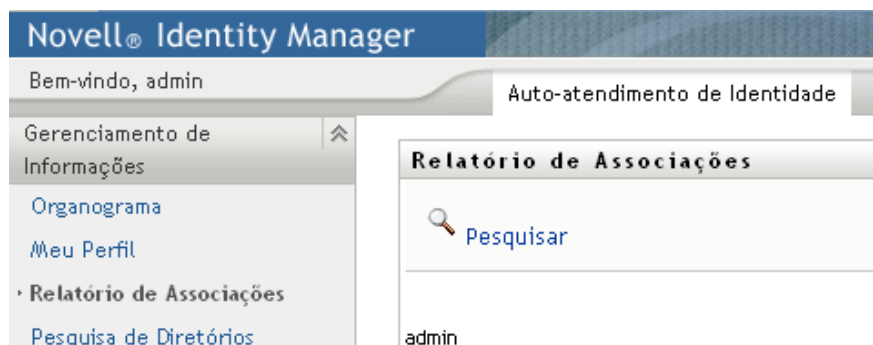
Novell® Identity Manager

Bem-vindo, admin

Auto-atendimento de Identidade

Gerenciamento de Informações

Organograma

Meu Perfil

Relatório de Associações

Pesquisa de Diretórios

Relatório de Associações

Pesquisar

admin